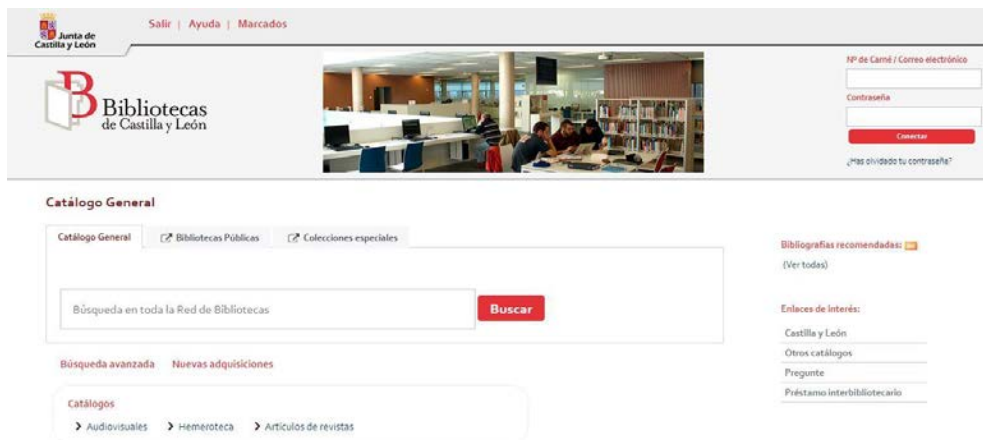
Junta de Castilla y León

Salir | Ayuda | Marcados

Bibliotecas de Castilla y León

Nº de Carné / Correo electrónico

Contraseña

Conectar

¿Has olvidado tu contraseña?

Catálogo General

Catálogo General

Bibliotecas Públicas

Colecciones especiales

Búsqueda en toda la Red de Bibliotecas

Buscar

Búsqueda avanzada Nuevas adquisiciones

Catálogos

> Audiovisuales > Hemeroteca > Artículos de revistas

Bibliografías recomendadas:

(Ver todas)

Enlaces de interés:

Castilla y León

Otros catálogos

Pregunte

Préstamo interbibliotecario